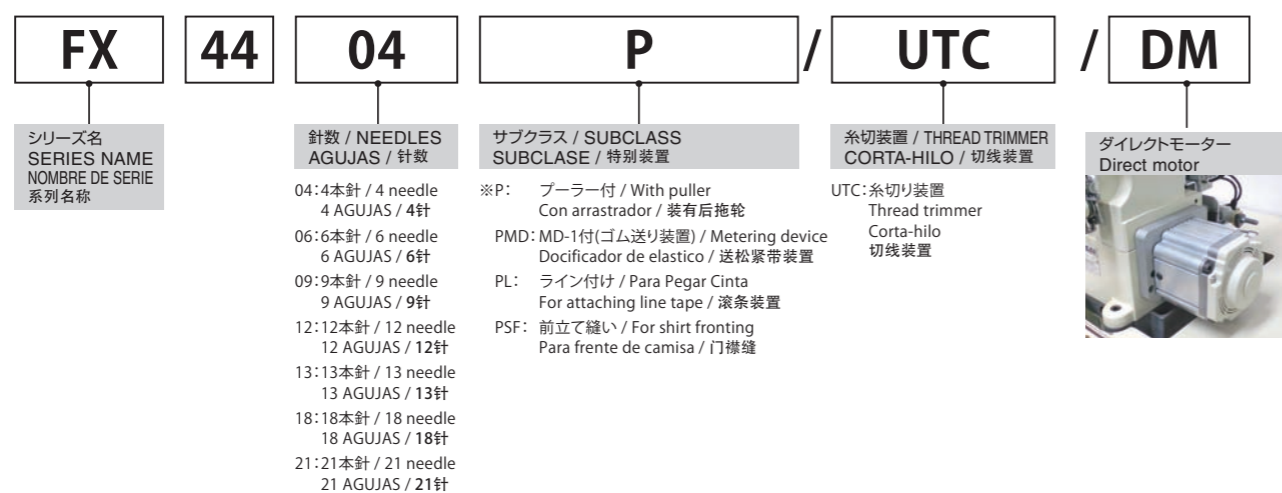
FX 44 04 P / UTC / DM

シリーズ名
SERIES NAME
NOMBRE DE SERIE
系列名称

針数 / NEEDLES
AGUJAS / 针数

04:4本針 / 4 needle
4 AGUJAS / 4针
06:6本針 / 6 needle
6 AGUJAS / 6针
09:9本針 / 9 needle
9 AGUJAS / 9针
12:12本針 / 12 needle
12 AGUJAS / 12针
13:13本針 / 13 needle
13 AGUJAS / 13针
18:18本針 / 18 needle
18 AGUJAS / 18针
21:21本針 / 21 needle
21 AGUJAS / 21针

サブクラス / SUBCLASS
SUBCLASE / 特别装置

※P: プーラー付 / With puller
Con arrastrador / 装有后拖轮
PMD: MD-1付(ゴム送り装置) / Metering device
Docificador de elastico / 送松紧带装置
PL: ライン付け / Para Pegar Cinta
For attaching line tape / 滚条装置
PSF: 前立て縫い / For shirt fronting
Para frente de camisa / 门襟缝

糸切装置 / THREAD TRIMMER
CORTA-HILO / 切线装置

UTC:糸切り装置
Thread trimmer
Corta-hilo
切线装置

ダイレクトモーター
Direct motor